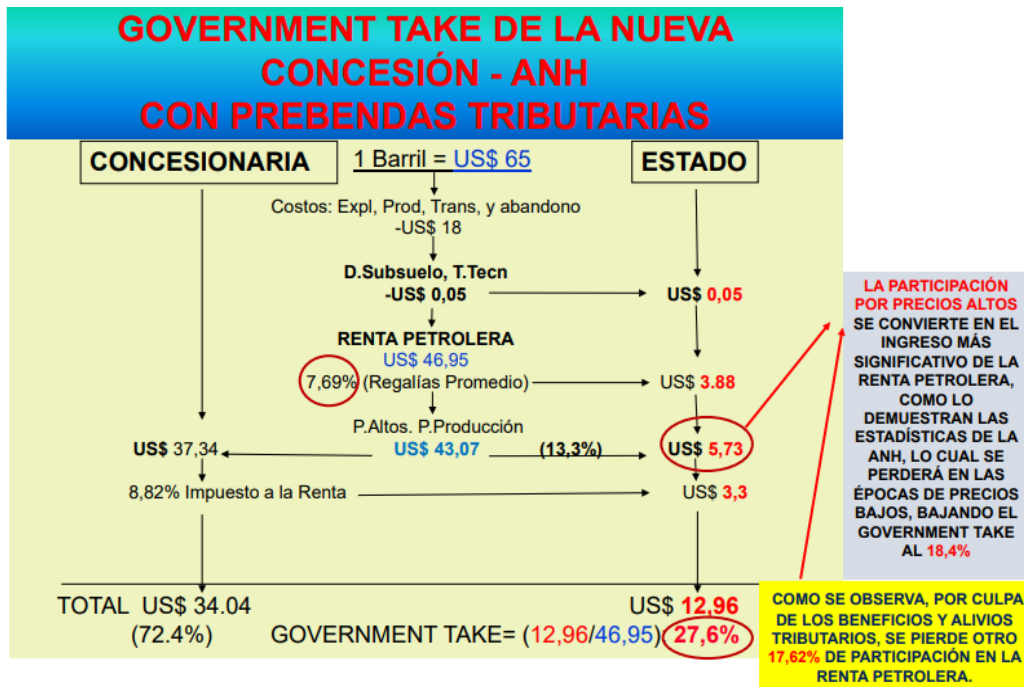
GOVERNMENT TAKE DE LA NUEVA CONCESIÓN - ANH CON PREBENDAS TRIBUTARIAS

CONCESIONARIA

1 Barril = US$ 65

ESTADO

Costos: Expl, Prod, Trans, y abandono -US$ 18

D.Subsuelo, T.Tecn -US$ 0,05

US$ 0,05

RENTA PETROLERA US$ 46,95

7,69% (Regalías Promedio)

US$ 3.88

P.Altos. P.Producción

US$ 37,34

US$ 43,07

(13,3%)

US$ 5,73

8,82% Impuesto a la Renta

US$ 3,3

TOTAL US$ 34.04 (72.4%)

US$ 12,96

GOVERNMENT TAKE= (12,96/46,95) 27,6%

LA PARTICIPACIÓN POR PRECIOS ALTOS SE CONVIERTE EN EL INGRESO MÁS SIGNIFICATIVO DE LA RENTA PETROLERA, COMO LO DEMUESTRAN LAS ESTADÍSTICAS DE LA ANH, LO CUAL SE PERDERÁ EN LAS ÉPOCAS DE PRECIOS BAJOS, BAJANDO EL GOVERNMENT TAKE AL 18,4%

COMO SE OBSERVA, POR CULPA DE LOS BENEFICIOS Y ALIVIOS TRIBUTARIOS, SE PIERDE OTRO 17,62% DE PARTICIPACIÓN EN LA RENTA PETROLERA.